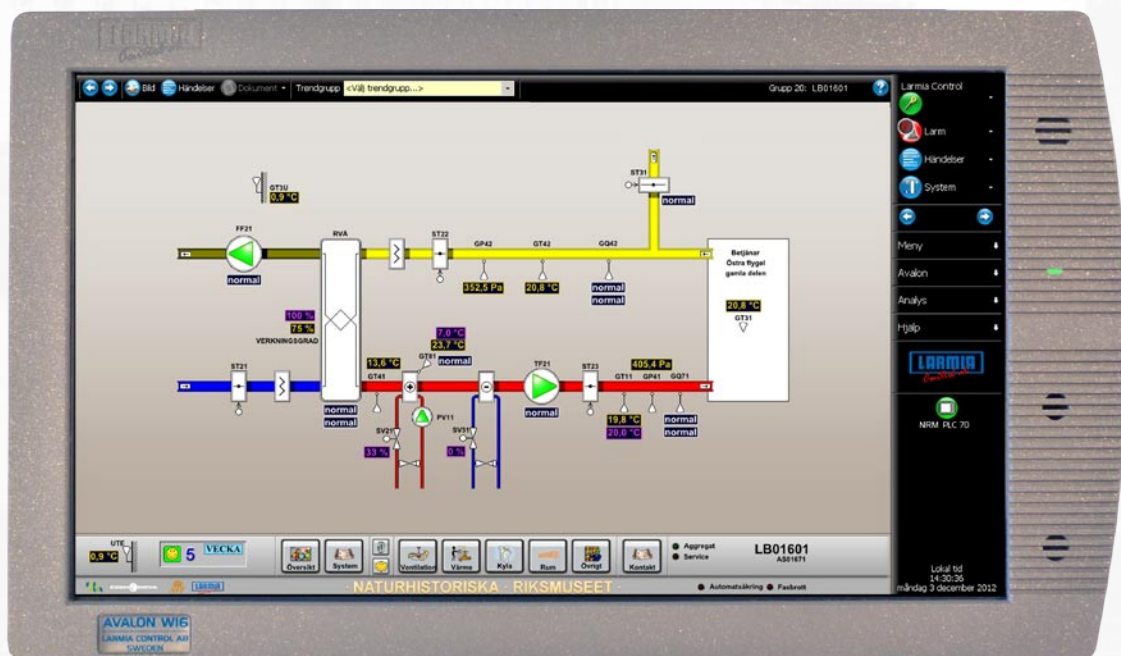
LARMIA Control

Bild Händelser Dokument Trendgrupp <Välj trendgrupp...> Grupp 20: LB01601

GT3U
0,9 °C

FF21
normal

RVA

ST22

GP42
352,5 Pa

GT42
20,8 °C

GQ42
normal
normal

ST31
normal

Betjänar Östra flygel gamla delen

20,8 °C
GT31

100 %
75 %
VERKNINGSGRAD

7,0 °C
23,7 °C
GT81
normal

ST21

13,6 °C
GT41

normal
normal

PV11

SV21
33 %

SV31
0 %

TF21
normal

ST23

405,4 Pa
GT11 GP41 GQ71
19,8 °C
20,0 °C
normal
normal

Larmia Control
Larm
Händelser
System
Meny
Avalon
Analys
Hjälp
LARMIA Control
NRM PLC 70

UTE
0,9 °C
5 VECKA
Översikt System Ventilation Värme Kyla Rum Övrigt Kontakt
Aggregat
Service
LB01601
AS01671
NATURHISTORISKA · RIKSMUSEET
Automatsäkring Fasbrott
LARMIA
Lokal tid
14:30:36
måndag 3 december 2012

AVALON WI6
LARMIA CONTROL AB
SWEDEN